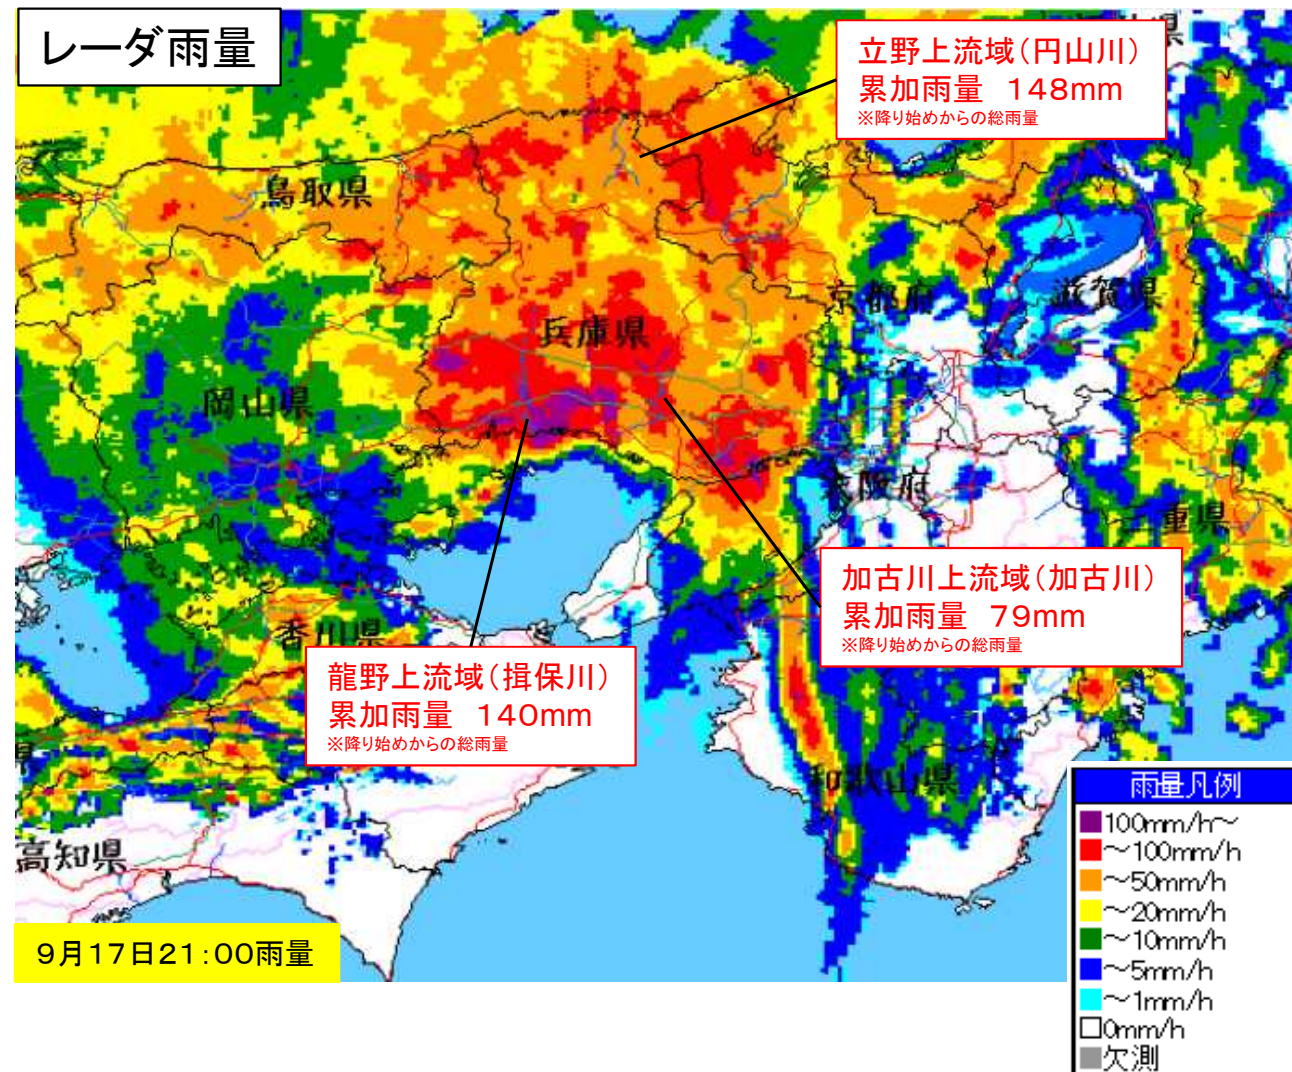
レーダ雨量

立野上流域(円山川)
累加雨量 148mm
※降り始めからの総雨量

鳥取県

京都府

滋賀県

兵庫県

岡山県

大阪府

三重県

加古川上流域(加古川)
累加雨量 79mm
※降り始めからの総雨量

香川県

龍野上流域(揖保川)
累加雨量 140mm
※降り始めからの総雨量

和歌山県

高知県

9月17日21:00雨量

雨量凡例
100mm/h~
~100mm/h
~50mm/h
~20mm/h
~10mm/h
~5mm/h
~1mm/h
0mm/h
欠測